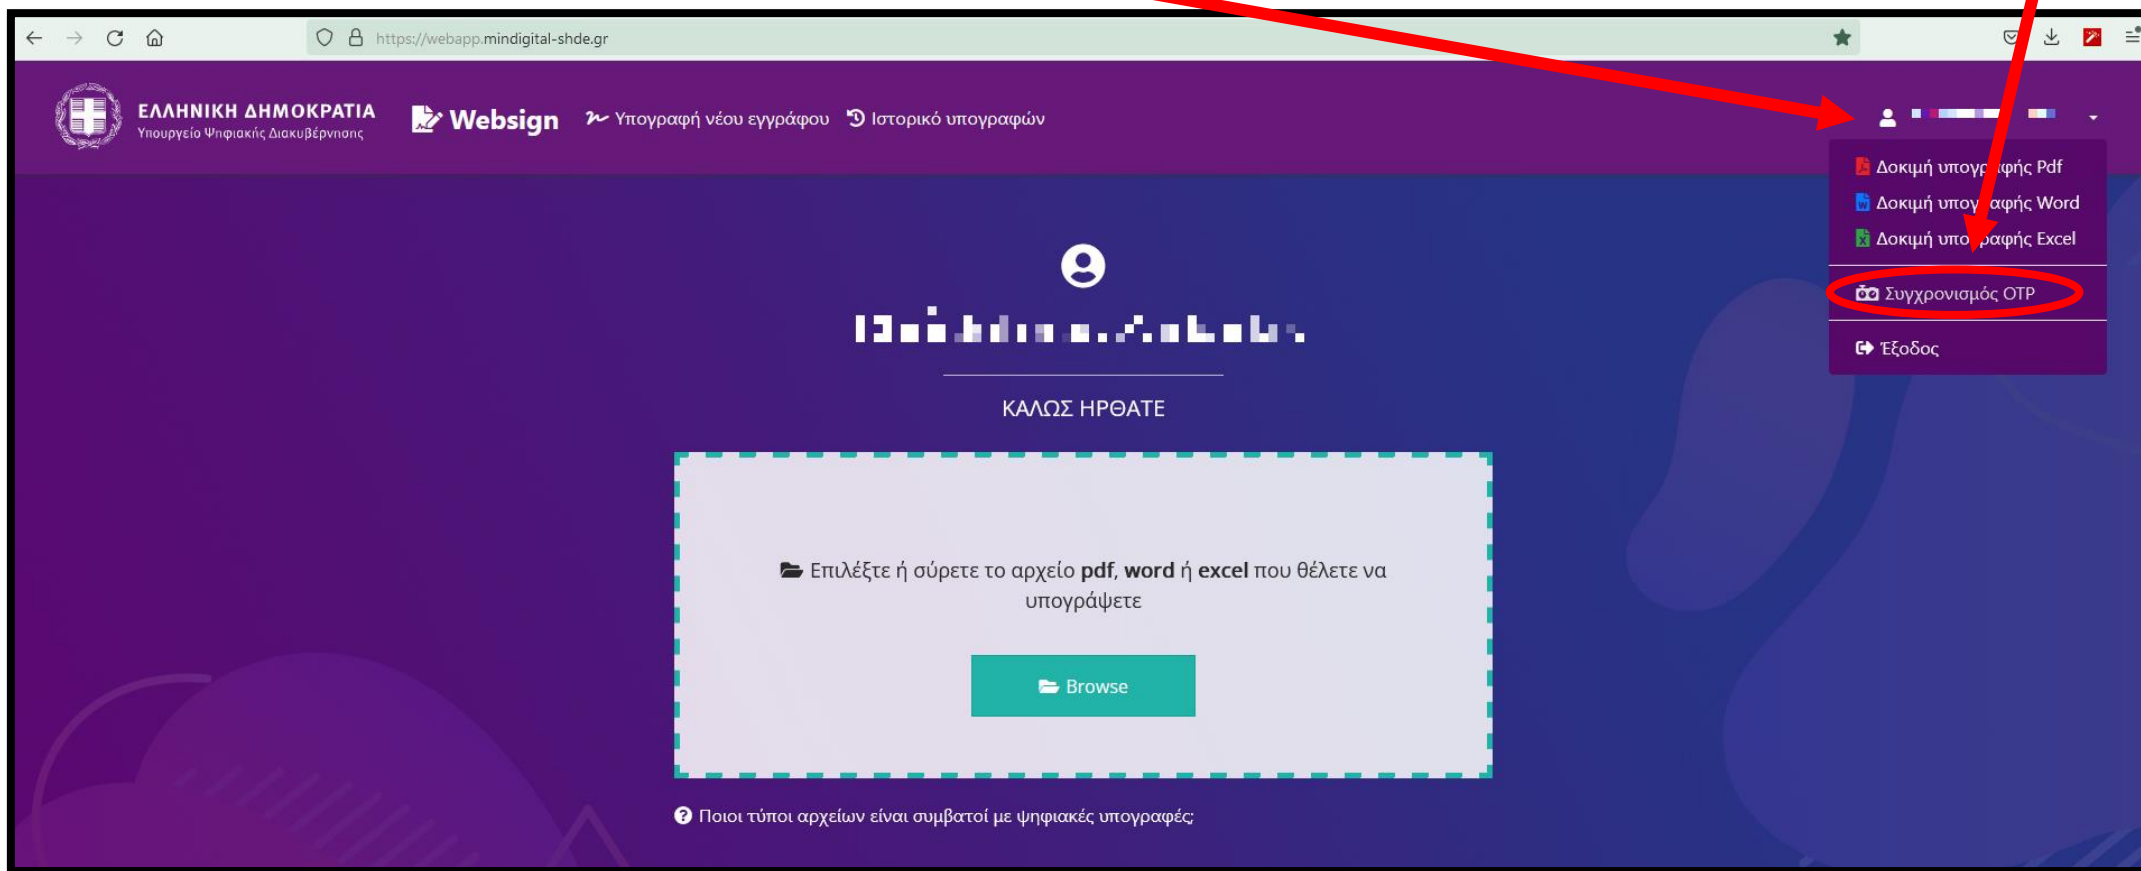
https://webapp.mindigital-shde.gr

ΕΛΛΗΝΙΚΗ ΔΗΜΟΚΡΑΤΙΑ
Υπουργείο Ψηφιακής Διακυβέρνησης

Websign

Υπογραφή νέου εγγράφου

Ιστορικό υπογραφών

Δοκιμή υπογρ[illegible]φής Pdf
Δοκιμή υπογ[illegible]αφής Word
Δοκιμή υπο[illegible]ραφής Excel
Συγχρονισμός OTP
Έξοδος

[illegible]

ΚΑΛΩΣ ΗΡΘΑΤΕ

Επιλέξτε ή σύρετε το αρχείο pdf, word ή excel που θέλετε να υπογράψετε

Browse

Ποιοι τύποι αρχείων είναι συμβατοί με ψηφιακές υπογραφές;